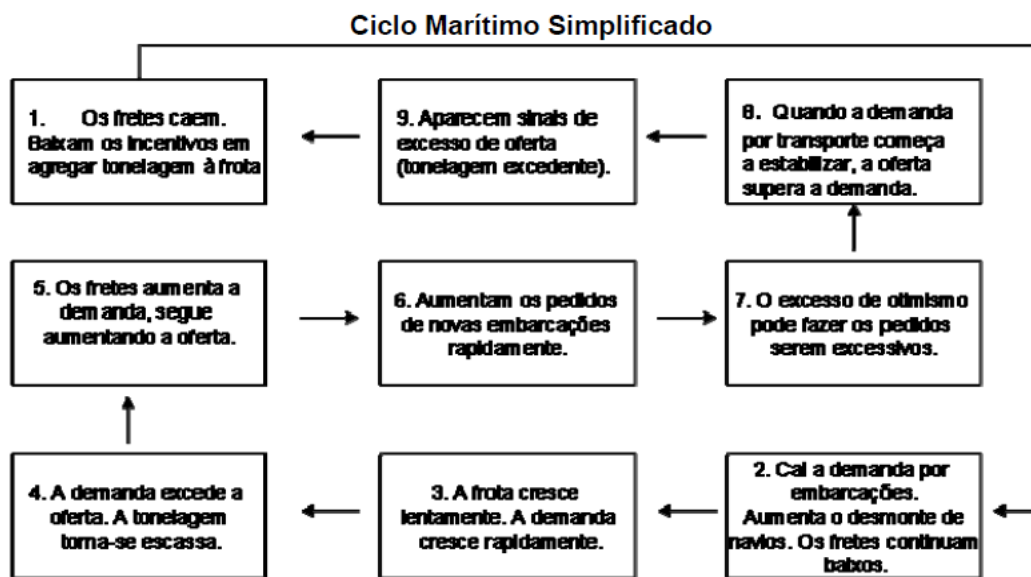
Ciclo Marítimo Simplificado

1. Os fretes caem. Baixam os incentivos em agregar tonelagem à frota

9. Aparecem sinais de excesso de oferta (tonelagem excedente).

8. Quando a demanda por transporte começa a estabilizar, a oferta supera a demanda.

5. Os fretes aumenta a demanda, segue aumentando a oferta.

6. Aumentam os pedidos de novas embarcações rapidamente.

7. O excesso de otimismo pode fazer os pedidos serem excessivos.

4. A demanda excede a oferta. A tonelagem torna-se escassa.

3. A frota cresce lentamente. A demanda cresce rapidamente.

2. Cai a demanda por embarcações. Aumenta o desmonte de navios. Os fretes continuam baixos.